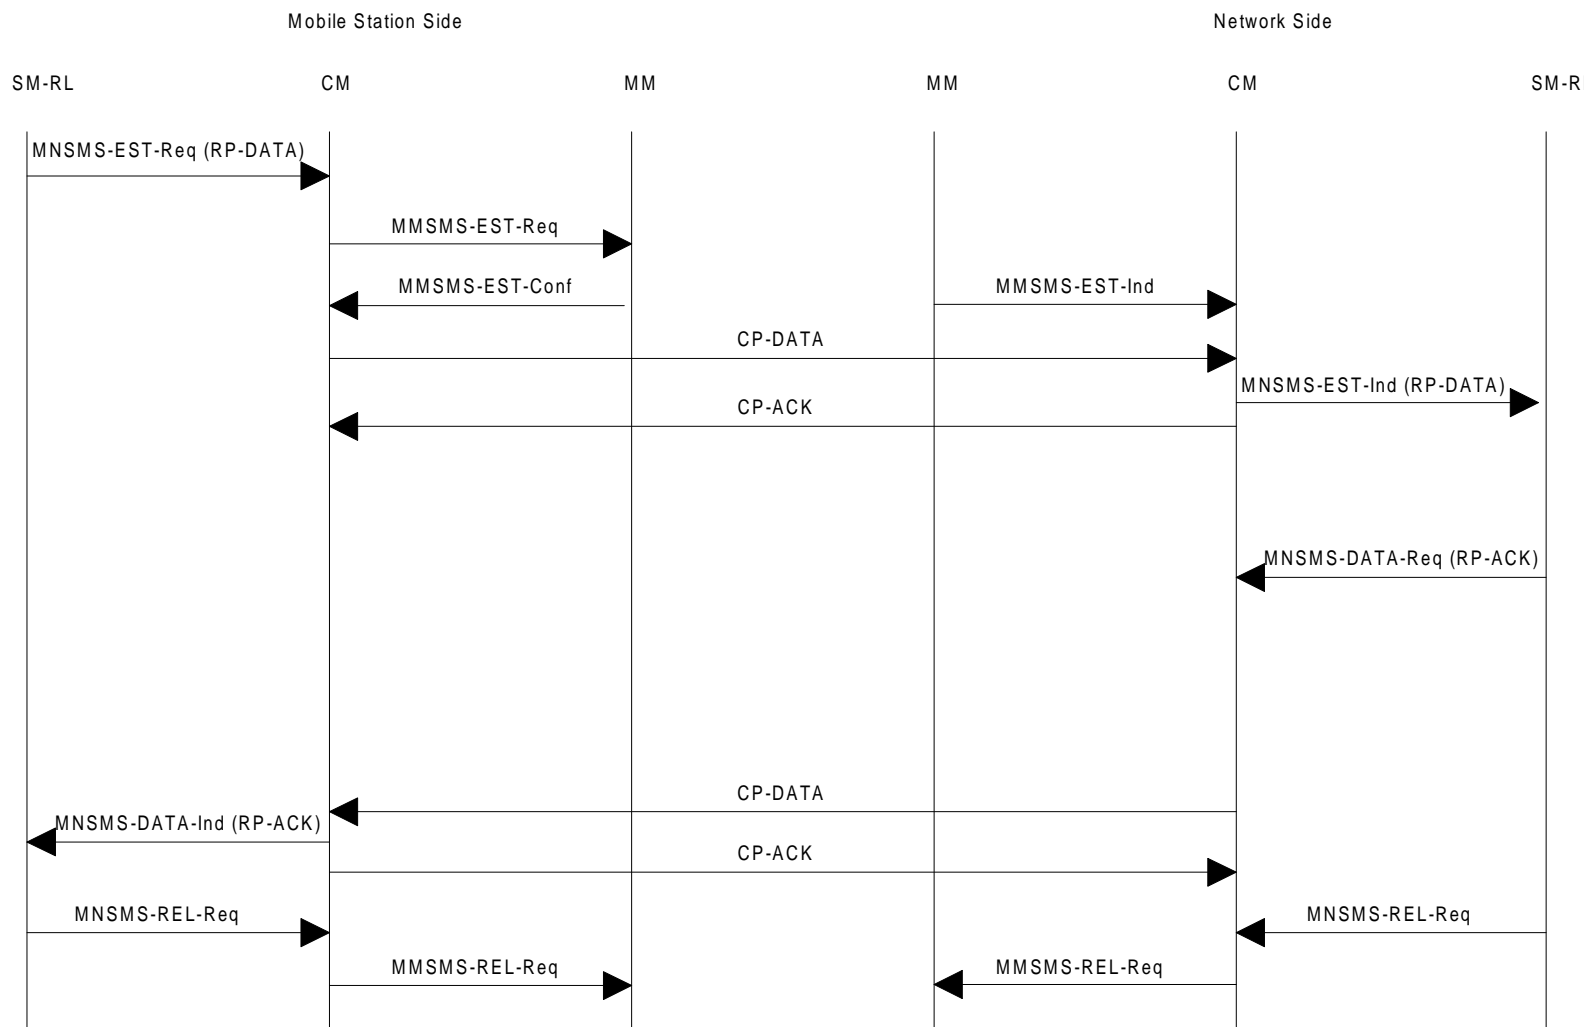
Mobile Station Side

Network Side

SM-RL

CM

MM

MM

CM

SM-R

MNSMS-EST-Req (RP-DATA)

MMSMS-EST-Req

MMSMS-EST-Conf

MMSMS-EST-Ind

CP-DATA

MNSMS-EST-Ind (RP-DATA)

CP-ACK

MNSMS-DATA-Req (RP-ACK)

CP-DATA

MNSMS-DATA-Ind (RP-ACK)

CP-ACK

MNSMS-REL-Req

MNSMS-REL-Req

MMSMS-REL-Req

MMSMS-REL-Req